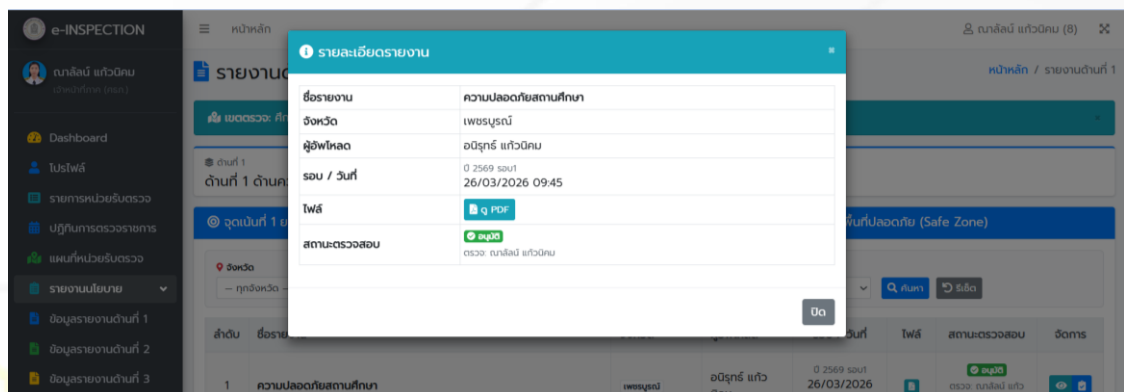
e-INSPECTION
หน้าหลัก
ณาลัลน์ แก้วนิคม (8)
ณาลัลน์ แก้วนิคม
เจ้าหน้าที่ภาค (สพท.)
Dashboard
โปรไฟล์
รายการหน่วยรับตรวจ
ปฏิทินการตรวจราชการ
แผนที่หน่วยรับตรวจ
รายงานนโยบาย
ข้อมูลรายงานด้านที่ 1
ข้อมูลรายงานด้านที่ 2
ข้อมูลรายงานด้านที่ 3
รายงานด
หน้าหลัก / รายงานด้านที่ 1
เขตตรวจ: ศึ
ด้านที่ 1
ด้านที่ 1 ด้านค
จุดเน้นที่ 1 ย
พื้นที่ปลอดภัย (Safe Zone)
จังหวัด
-- ทุกจังหวัด --
ค้นหา
รีเซ็ต
ลำดับ ชื่อราย
วันที่
ไฟล์
สถานะตรวจสอบ
จัดการ
1
ความปลอดภัยสถานศึกษา
เพชรบูรณ์
อนิรุทธ์ แก้ว
ปี 2569 รอบ1
26/03/2026
อนุมัติ
ตรวจ: ณาลัลน์ แก้ว

รายละเอียดรายงาน

| ชื่อรายงาน | ความปลอดภัยสถานศึกษา |
|---|---|
| จังหวัด | เพชรบูรณ์ |
| ผู้อัพโหลด | อนิรุทธ์ แก้วนิคม |
| รอบ / วันที่ | ปี 2569 รอบ1 26/03/2026 09:45 |
| ไฟล์ | ดู PDF |
| สถานะตรวจสอบ | อนุมัติ ตรวจ: ณาลัลน์ แก้วนิคม |

ปิด